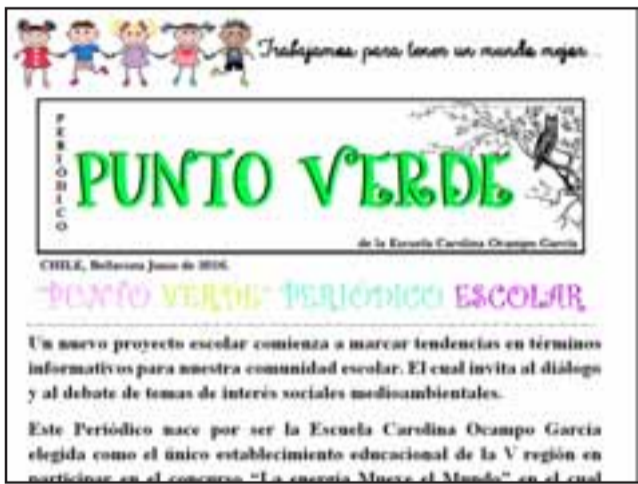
Trabajemos para tener un mundo mejor...

PERIÓDICO

PUNTO VERDE

de la Escuela Carolina Ocampo García

CHILE, Bellavista Junio de 2016.

"PUNTO VERDE" PERIÓDICO ESCOLAR

Un nuevo proyecto escolar comienza a marcar tendencias en términos informativos para nuestra comunidad escolar. El cual invita al diálogo y al debate de temas de interés sociales medioambientales.

Este Periódico nace por ser la Escuela Carolina Ocampo García elegida como el único establecimiento educacional de la V región en participar en el concurso "La energía Mueve el Mundo" en el cual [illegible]